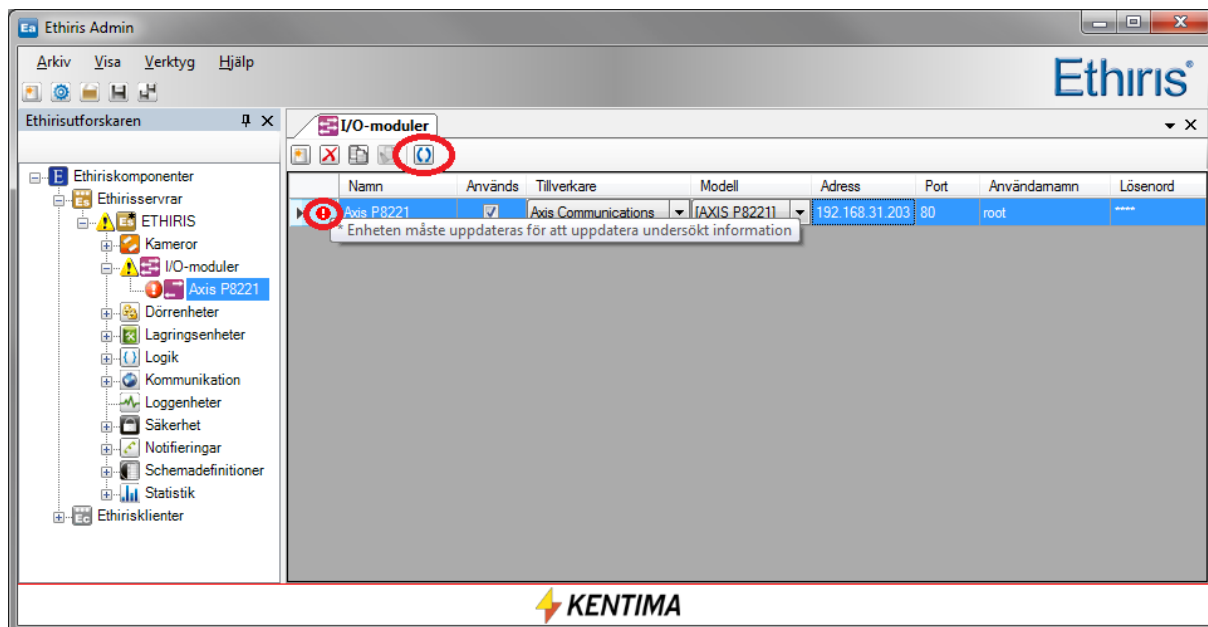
Ethiris Admin

Arkiv Visa Verktyg Hjälp

Ethiris®

Ethirisutforskaren

Ethiriskomponenter
Ethirisservrar
ETHIRIS
Kameror
I/O-moduler
Axis P8221
Dörrenheter
Lagringsenheter
Logik
Kommunikation
Loggenheter
Säkerhet
Notifieringar
Schemadefinitioner
Statistik
Ethirisklienter

I/O-moduler

| Namn | Används | Tillverkare | Modell | Adress | Port | Användarnamn | Lösenord |
|---|---|---|---|---|---|---|---|
| Axis P8221 | ☑ | Axis Communications | [AXIS P8221] | 192.168.31.203 | 80 | root | **** |

* Enheten måste uppdateras för att uppdatera undersökt information

KENTIMA